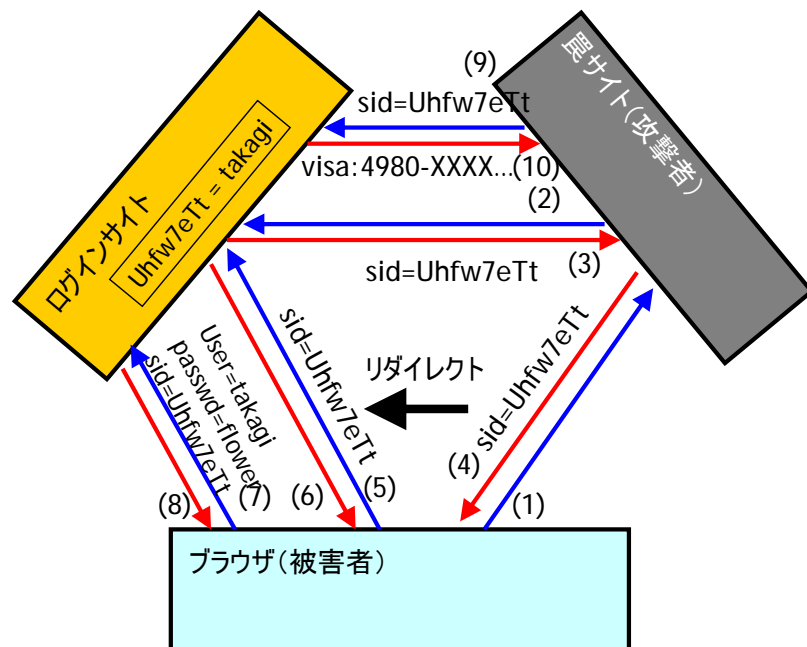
ログインサイト

Uhfw7eTt = takagi

罠サイト(攻撃者)

(9)

sid=Uhfw7eTt

visa:4980-XXXX…(10)

(2)

sid=Uhfw7eTt

(3)

sid=Uhfw7eTt

User=takagi
passwd=flower
sid=Uhfw7eTt

sid=Uhfw7eTt

リダイレクト

(4)

(1)

(8)

(7)

(6)

(5)

ブラウザ(被害者)